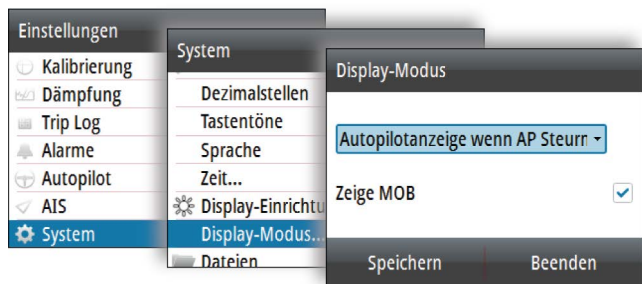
Einstellungen
Kalibrierung
Dämpfung
Trip Log
Alarme
Autopilot
AIS
System

System
Dezimalstellen
Tastentöne
Sprache
Zeit...
Display-Einrichtu
Display-Modus...
Dateien

Display-Modus
Autopilotanzeige wenn AP Steuern
Zeige MOB
Speichern
Beenden